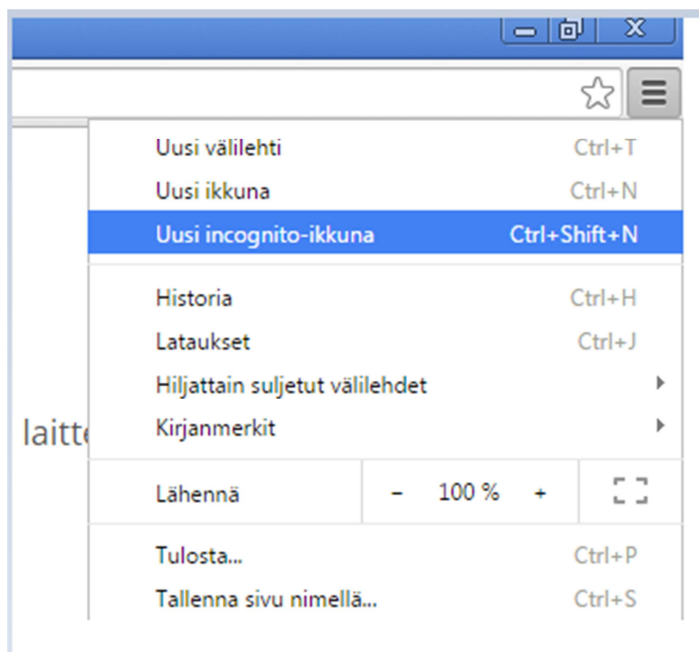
Uusi välilehti Ctrl+T
Uusi ikkuna Ctrl+N
Uusi incognito-ikkuna Ctrl+Shift+N

Historia Ctrl+H
Lataukset Ctrl+J
Hiljattain suljetut välilehdet
Kirjanmerkit

laitte

Lähennä – 100 % +

Tulosta... Ctrl+P
Tallenna sivu nimellä... Ctrl+S